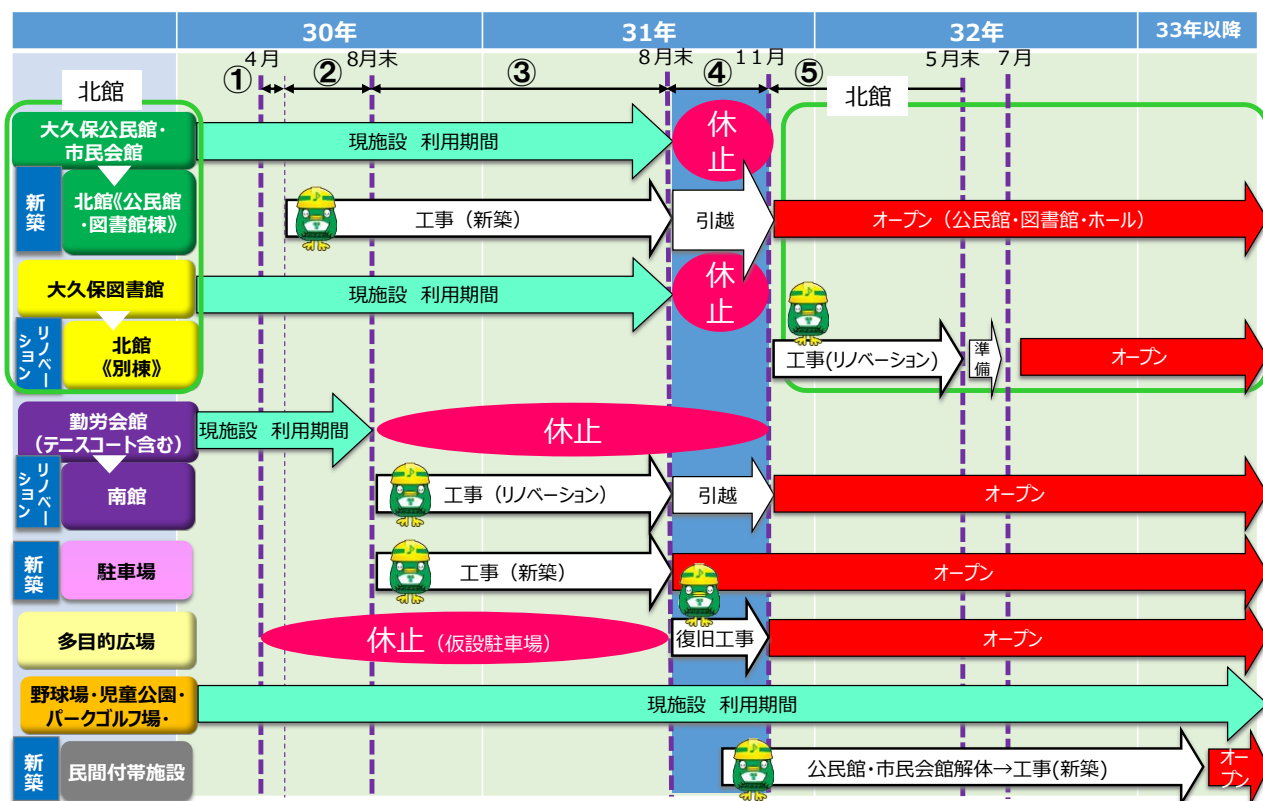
30年

31年

32年

33年以降

4月 8月末 8月末 11月 5月末 7月

① ② ③ ④ ⑤

北館

北館

大久保公民館・市民会館

現施設 利用期間

休止

新築

北館《公民館・図書館棟》

工事（新築）

引越

オープン（公民館・図書館・ホール）

大久保図書館

現施設 利用期間

休止

リノベーション

北館《別棟》

工事(リノベーション)

準備

オープン

勤労会館（テニスコート含む）

現施設 利用期間

休止

リノベーション

南館

工事（リノベーション）

引越

オープン

新築

駐車場

工事（新築）

オープン

多目的広場

休止（仮設駐車場）

復旧工事

オープン

野球場・児童公園・パークゴルフ場・

現施設 利用期間

新築

民間付帯施設

公民館・市民会館解体→工事(新築)

オープン